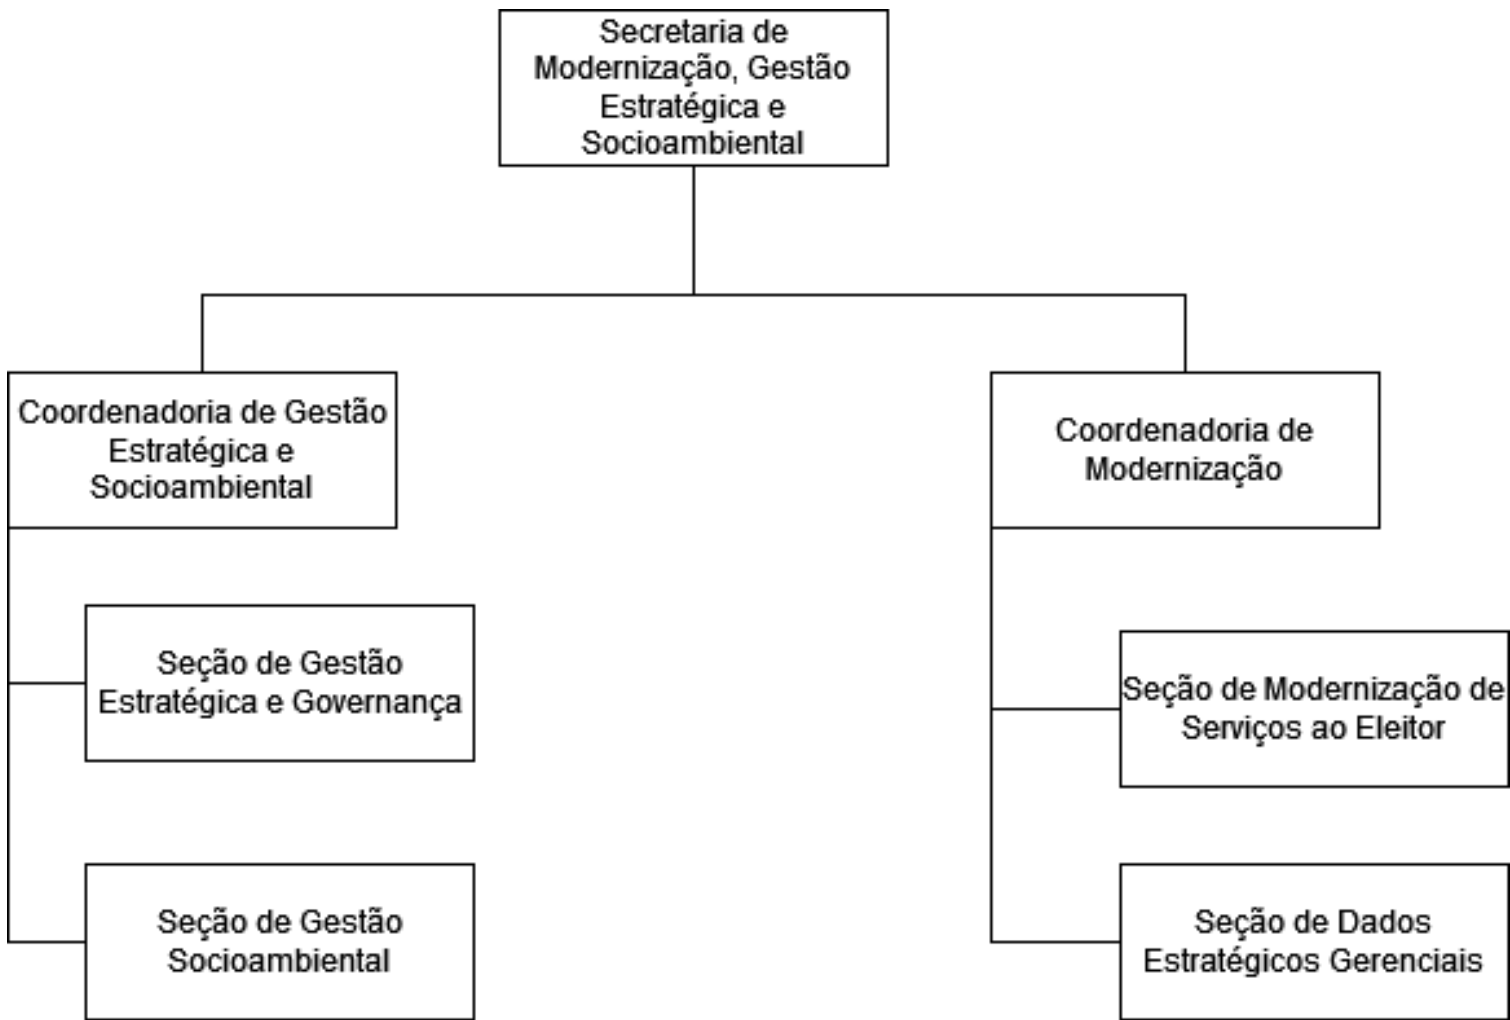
Secretaria de Modernização, Gestão Estratégica e Socioambiental

Coordenadoria de Gestão Estratégica e Socioambiental

Seção de Gestão Estratégica e Governança

Seção de Gestão Socioambiental

Coordenadoria de Modernização

Seção de Modernização de Serviços ao Eleitor

Seção de Dados Estratégicos Gerenciais